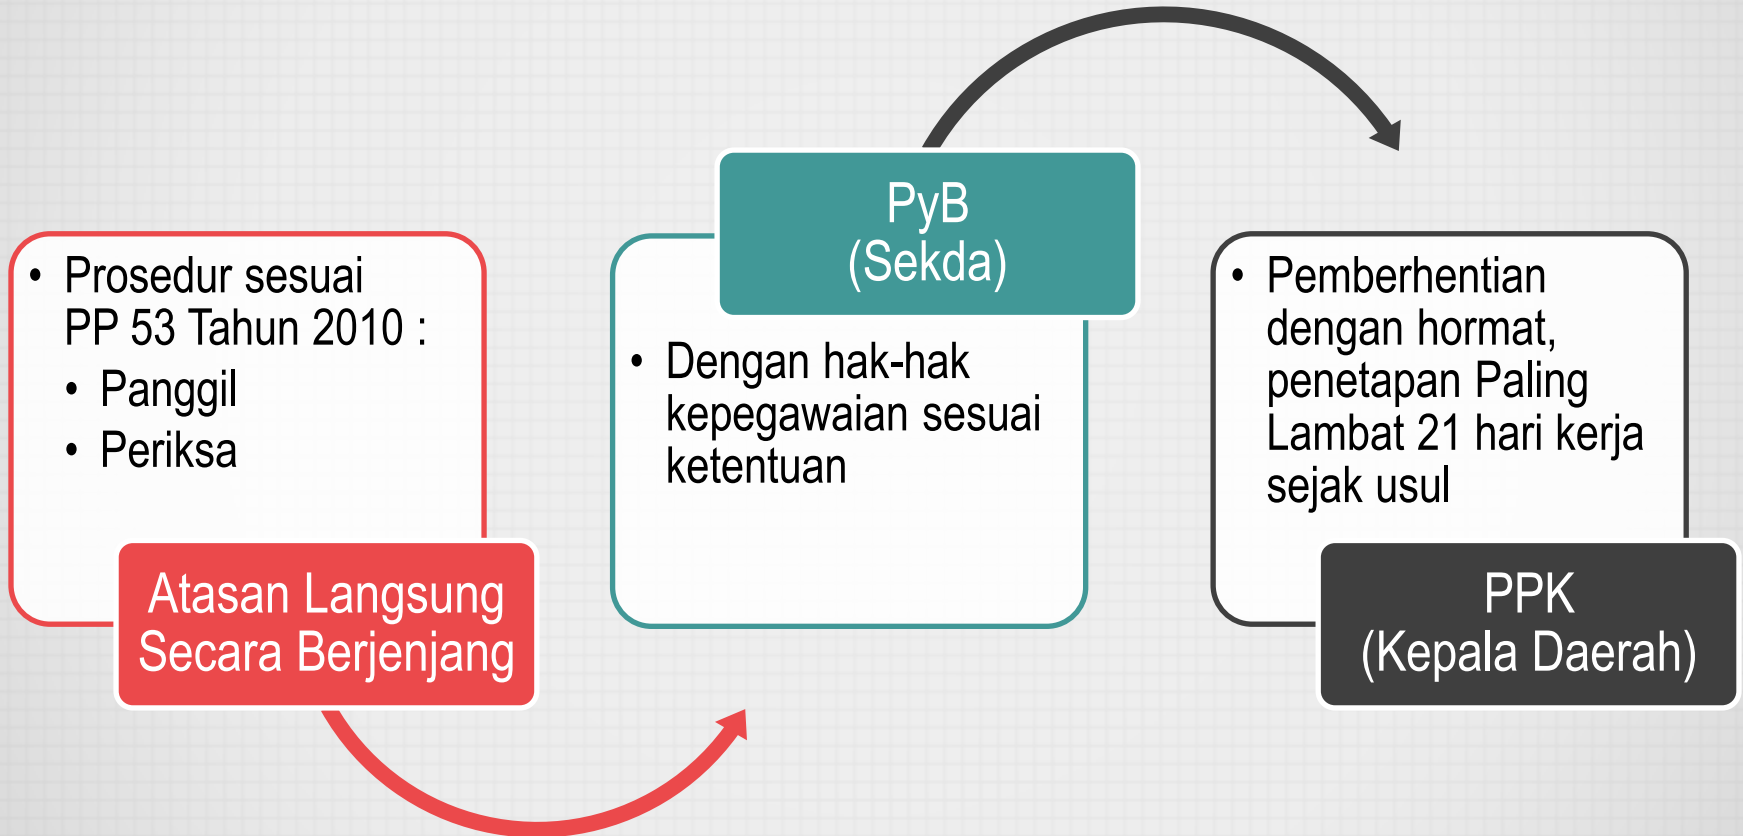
- Prosedur sesuai PP 53 Tahun 2010 :
  - Panggil
  - Periksa

Atasan Langsung Secara Berjenjang

PyB (Sekda)

- Dengan hak-hak kepegawaian sesuai ketentuan

- Pemberhentian dengan hormat, penetapan Paling Lambat 21 hari kerja sejak usul

PPK (Kepala Daerah)